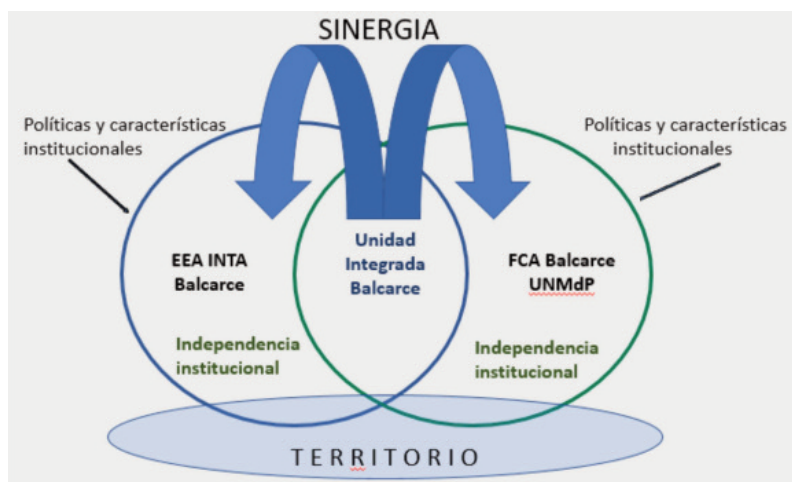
SINERGIA

Políticas y características institucionales

Políticas y características institucionales

EEA INTA Balcarce

Unidad Integrada Balcarce

FCA Balcarce UNMdP

Independencia institucional

Independencia institucional

TERRITORIO